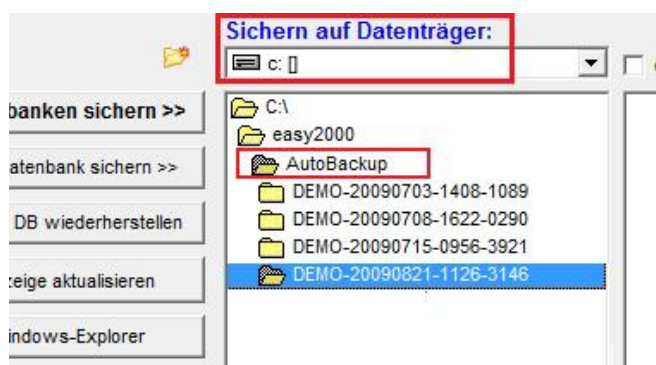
Sichern auf Datenträger:

c: []

banken sichern >>

atenbank sichern >>

DB wiederherstellen

zeige aktualisieren

indows-Explorer

C:\

easy2000

AutoBackup

DEMO-20090703-1408-1089

DEMO-20090708-1622-0290

DEMO-20090715-0956-3921

DEMO-20090821-1126-3146